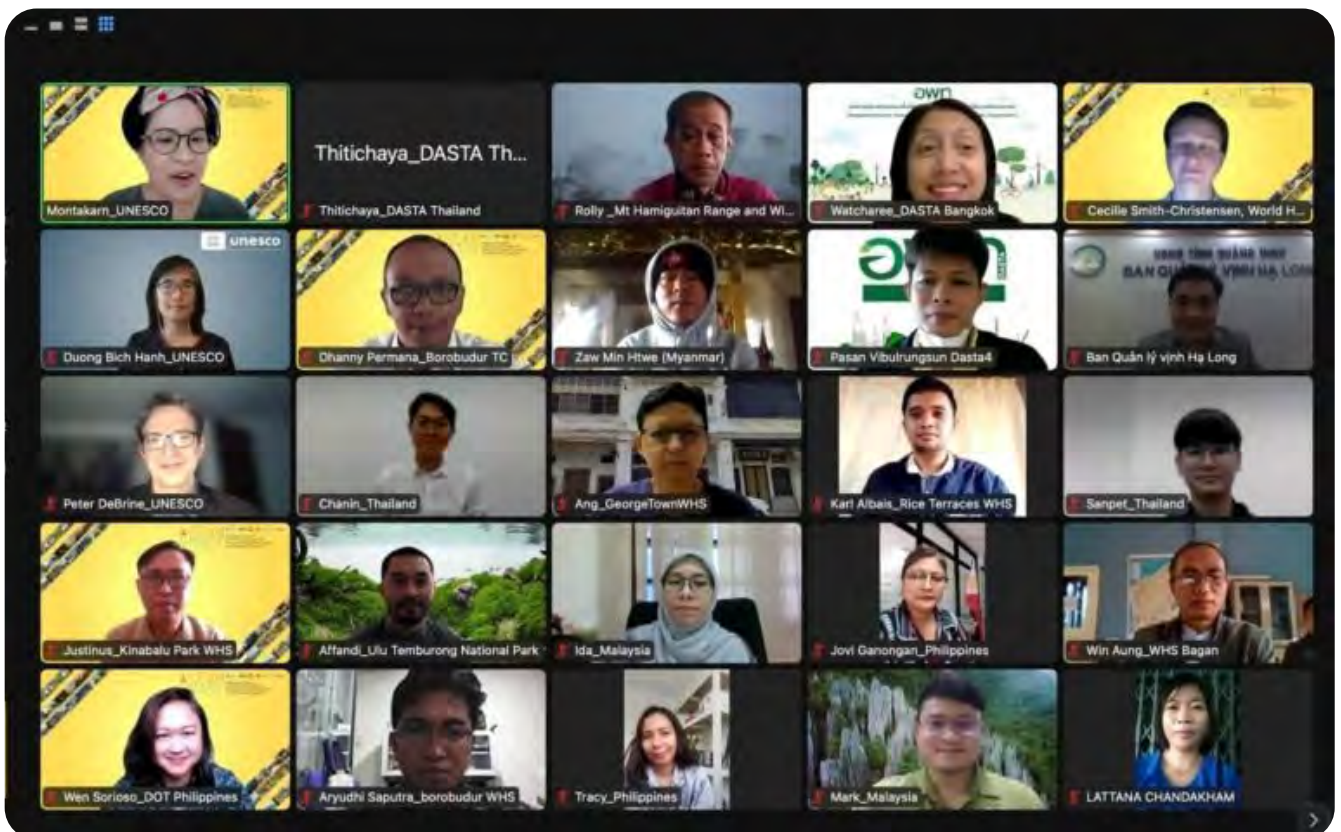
Thitichaya_DASTA Th...

Montakarn_UNESCO

Thitichaya_DASTA Thailand

Rolly _Mt Hamiguitan Range and Wi...

Watcharee_DASTA Bangkok

Cecilie Smith-Christensen, World H...

unesco

Duong Bich Hanh_UNESCO

Dhanny Permana_Borobudur TC

Zaw Min Htwe (Myanmar)

Pasan Vibulrungsun Dasta4

Ban Quản lý vịnh Hạ Long

Peter DeBrine_UNESCO

Chanin_Thailand

Ang_GeorgeTownWHS

Karl Albais_Rice Terraces WHS

Sanpet_Thailand

Justinus_Kinabalu Park WHS

Affandi_Ulu Temburong National Park

Ida_Malaysia

Jovi Ganongan_Philippines

Win Aung_WHS Bagan

Wen Sorioso_DOT Philippines

Aryudhi Saputra_borobudur WHS

Tracy_Philippines

Mark_Malaysia

LATTANA CHANDAKHAM